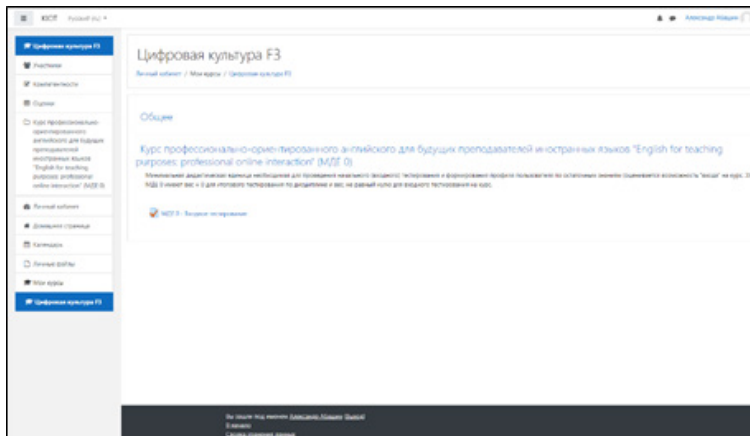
≡ ЮСТ Русский (ru) ▾

Александр Абашин

Цифровая культура F3

Участники

Компетенции

Оценки

Курс профессионально-ориентированного английского для будущих преподавателей иностранных языков "English for teaching purposes: professional online interaction" (МДЕ 0)

Личный кабинет

Домашняя страница

Календарь

Личные файлы

Мои курсы

Цифровая культура F3

Цифровая культура F3

Личный кабинет / Мои курсы / Цифровая культура F3

Общее

Курс профессионально-ориентированного английского для будущих преподавателей иностранных языков "English for teaching purposes: professional online interaction" (МДЕ 0)

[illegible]

МДЕ 0 - Входное тестирование

Вы зашли под именем Александр Абашин (Выход)
В начало
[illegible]